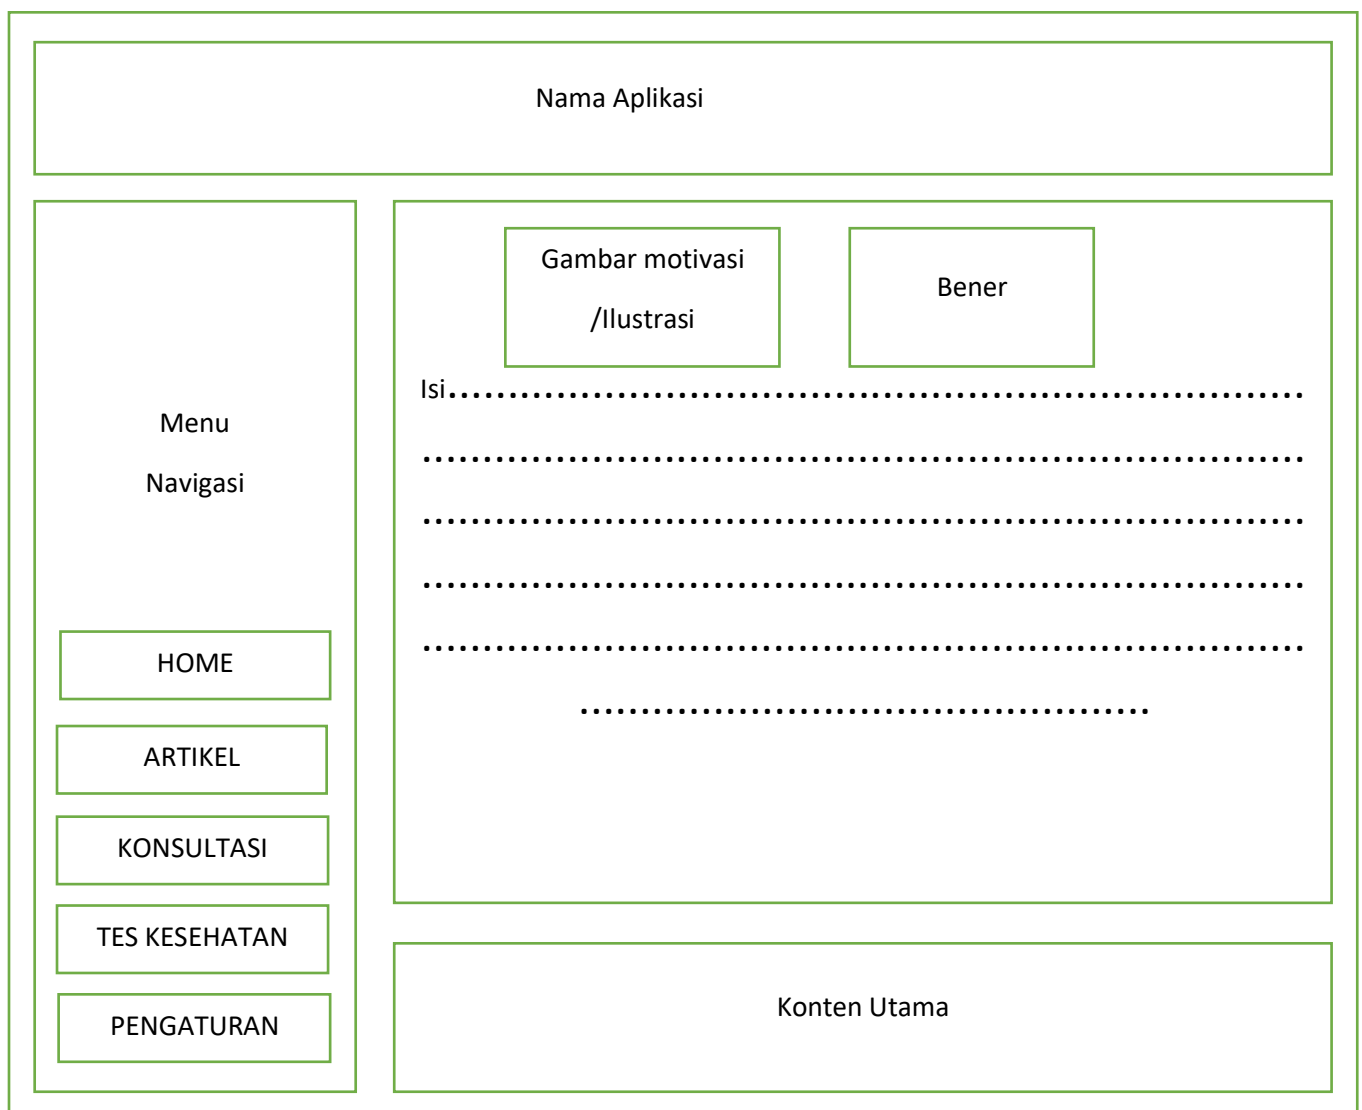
Nama Aplikasi

Menu

Navigasi

HOME

ARTIKEL

KONSULTASI

TES KESEHATAN

PENGATURAN

Gambar motivasi

/Ilustrasi

Bener

Isi.......................................................................
.........................................................................
.........................................................................
.........................................................................
.........................................................................
..............................................

Konten Utama